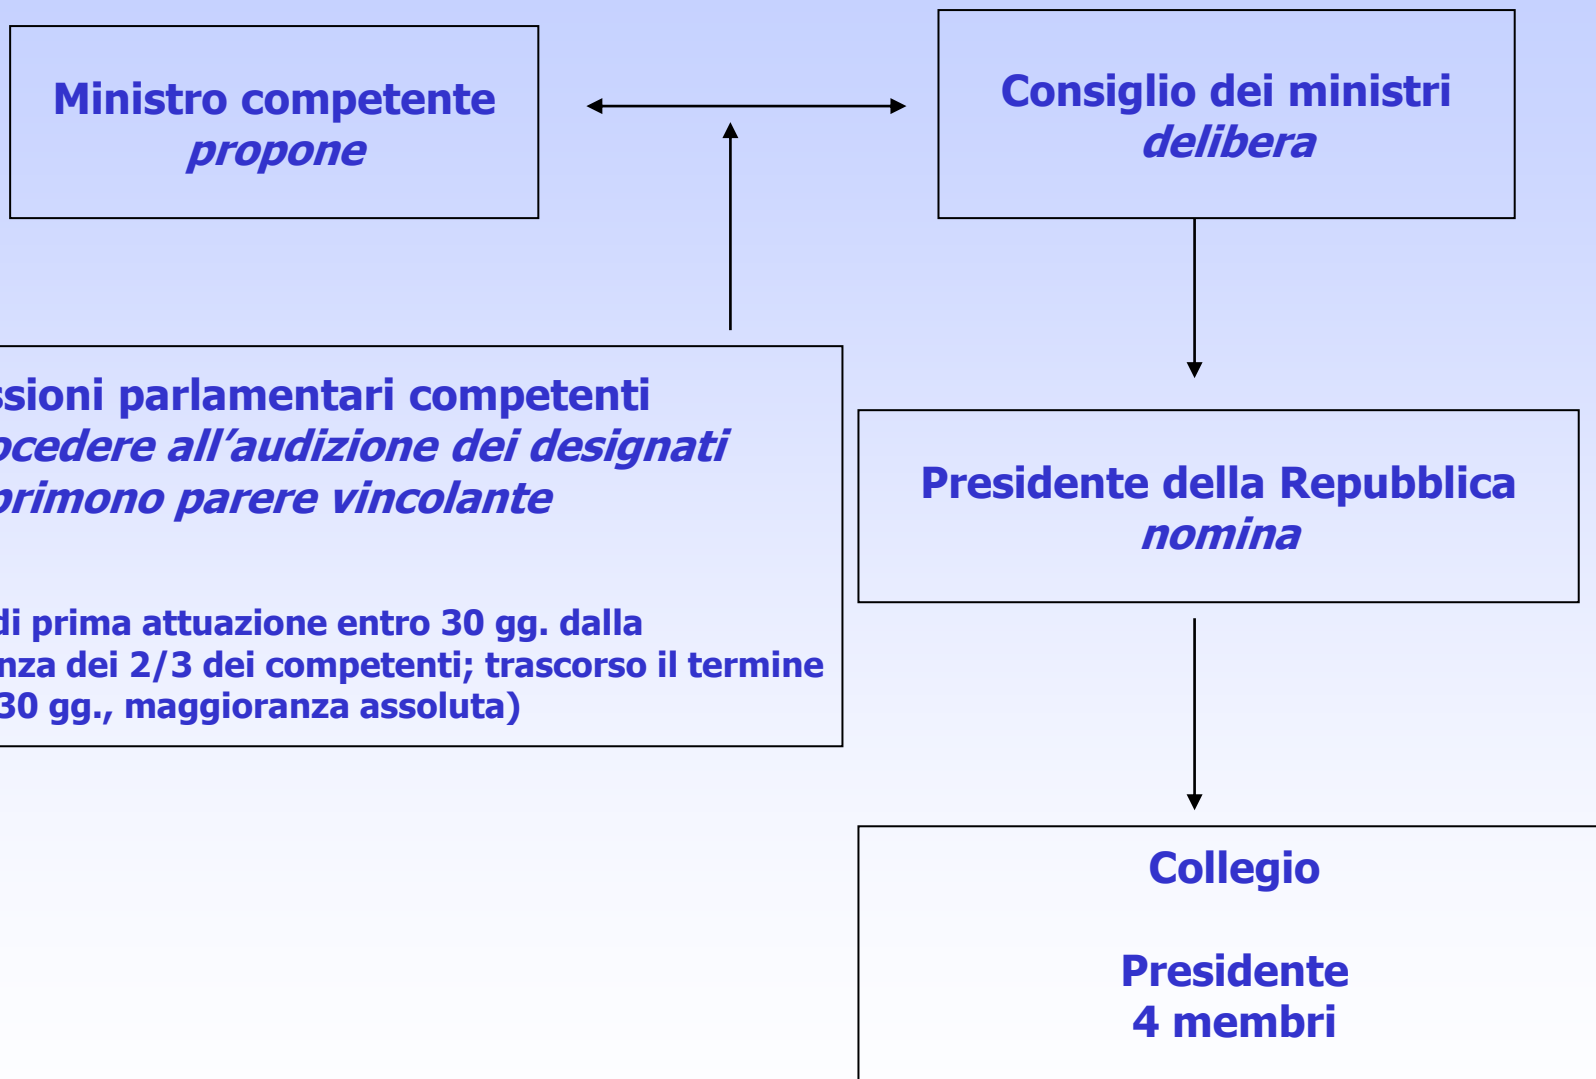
Ministro competente
*propone*

Consiglio dei ministri
*delibera*

ssioni parlamentari competenti
*ocedere all'audizione dei designati*
*primono parere vincolante*

di prima attuazione entro 30 gg. dalla
nza dei 2/3 dei competenti; trascorso il termine
30 gg., maggioranza assoluta)

Presidente della Repubblica
*nomina*

Collegio

Presidente
4 membri